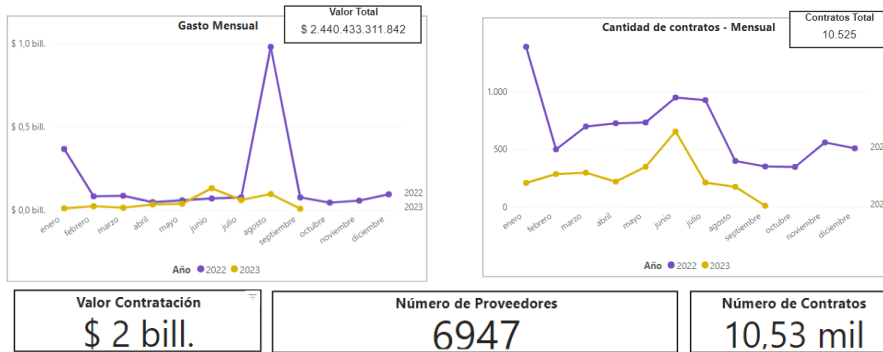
Gasto Mensual

Valor Total
$ 2.440.433.311.842

$ 1,0 bill.
$ 0,5 bill.
$ 0,0 bill.

enero febrero marzo abril mayo junio julio agosto septiembre octubre noviembre diciembre

2022
2023

Año ● 2022 ● 2023

Cantidad de contratos - Mensual

Contratos Total
10.525

1.000
500
0

enero febrero marzo abril mayo junio julio agosto septiembre octubre noviembre diciembre

202

Año ● 2022 ● 2023

Valor Contratación
$ 2 bill.

Número de Proveedores
6947

Número de Contratos
10,53 mil